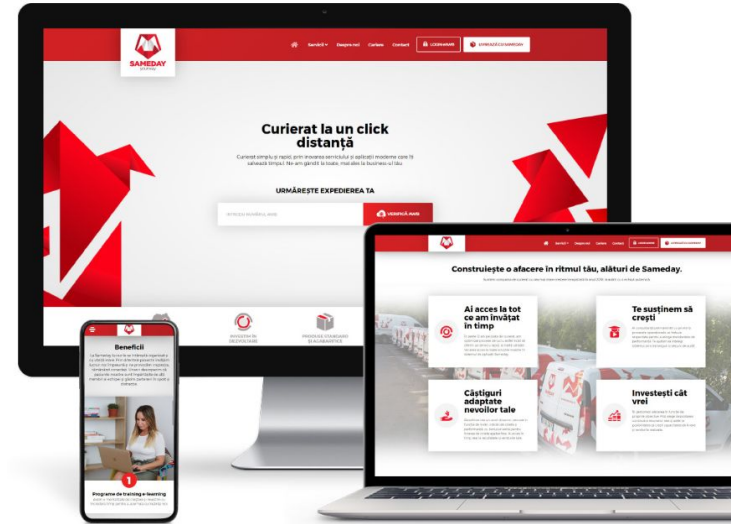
SAMEDAY

Servicii Despre noi Cariere Contact LOGIN AWB URMĂREȘTE SAMEDAY

Curierat la un click distanță

Curierat simplu și rapid, prin inovarea serviciului și aplicații moderne care îți salvează timpul. Ne-am gândit la toate, mai ales la business-ul tău.

URMĂREȘTE EXPEDIEREA TA

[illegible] VERIFICĂ AWB

Construiește o afacere în ritmul tău, alături de Sameday.

Ai acces la tot ce am învățat în timp

Te susținem să crești

Câștiguri adaptate nevoilor tale

Investești cât vrei

Beneficii

Programe de training e-learning